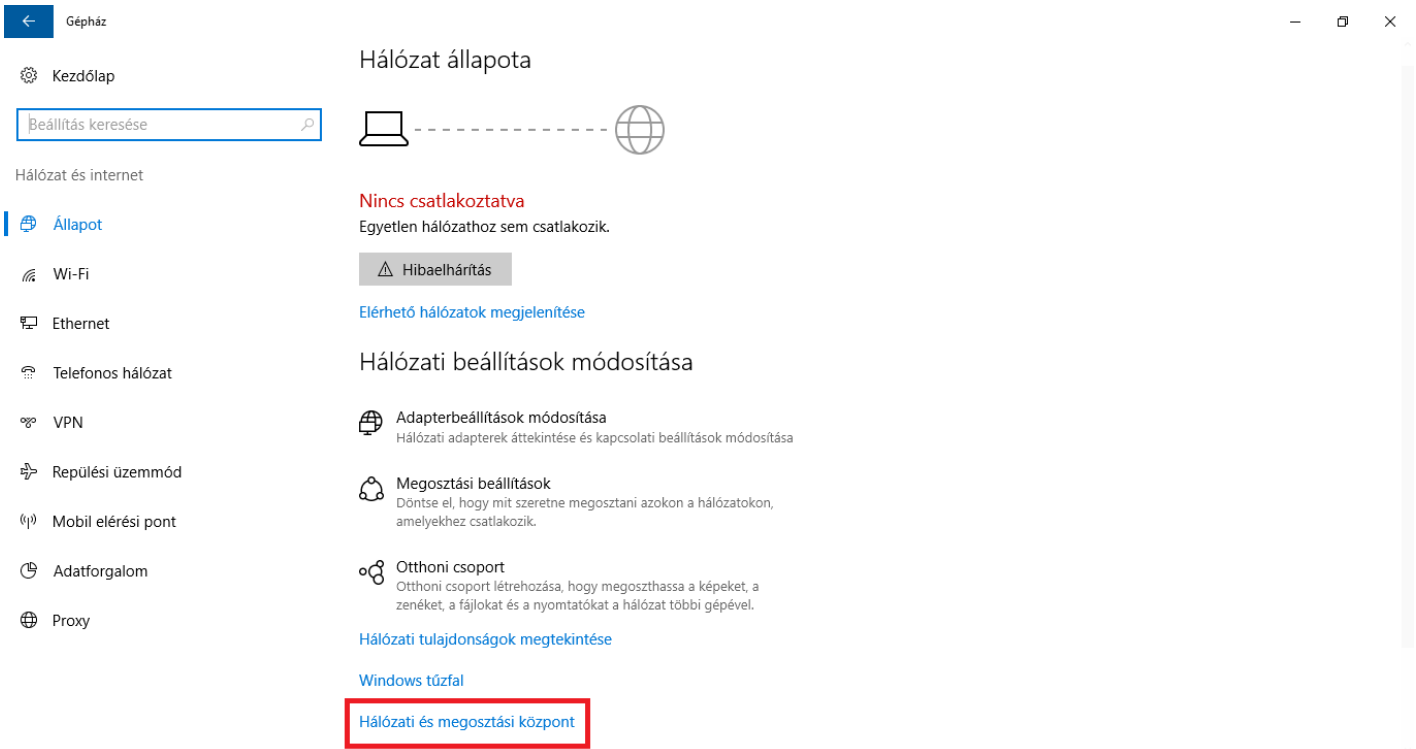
Gépház

Kezdőlap

Beállítás keresése

Hálózat és internet

Állapot

Wi-Fi

Ethernet

Telefonos hálózat

VPN

Repülési üzemmód

Mobil elérési pont

Adatforgalom

Proxy

Hálózat állapota

Nincs csatlakoztatva

Egyetlen hálózathoz sem csatlakozik.

Hibaelhárítás

Elérhető hálózatok megjelenítése

Hálózati beállítások módosítása

Adapterbeállítások módosítása
Hálózati adapterek áttekintése és kapcsolati beállítások módosítása

Megosztási beállítások
Döntse el, hogy mit szeretne megosztani azokon a hálózatokon, amelyekhez csatlakozik.

Otthoni csoport
Otthoni csoport létrehozása, hogy megoszthassa a képeket, a zenéket, a fájlokat és a nyomtatókat a hálózat többi gépével.

Hálózati tulajdonságok megtekintése

Windows tűzfal

Hálózati és megosztási központ